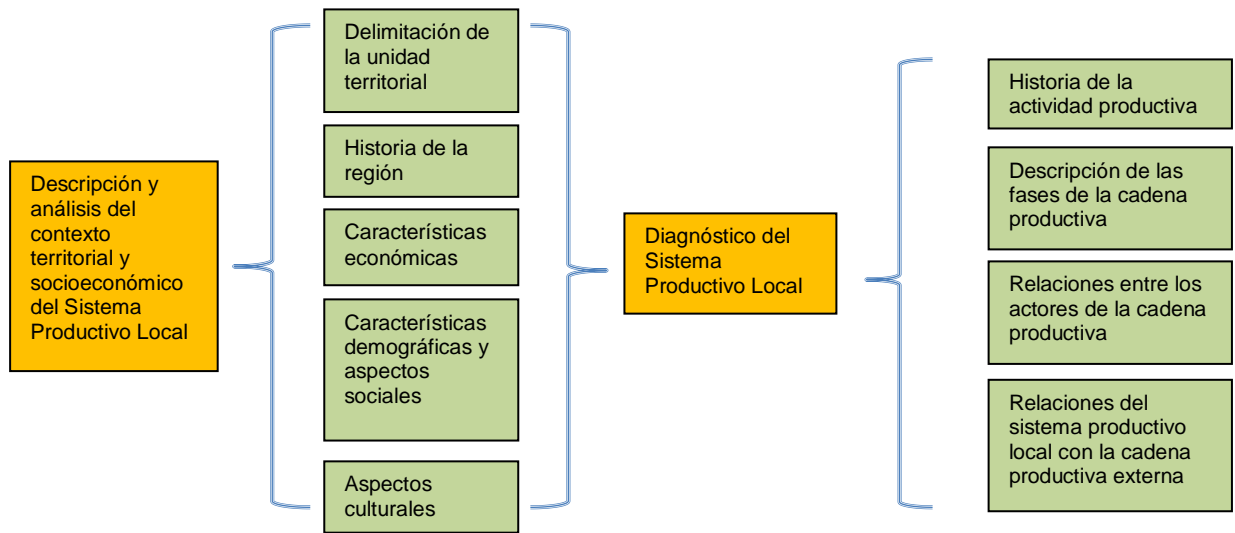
Descripción y análisis del contexto territorial y socioeconómico del Sistema Productivo Local

Delimitación de la unidad territorial

Historia de la región

Características económicas

Características demográficas y aspectos sociales

Aspectos culturales

Diagnóstico del Sistema Productivo Local

Historia de la actividad productiva

Descripción de las fases de la cadena productiva

Relaciones entre los actores de la cadena productiva

Relaciones del sistema productivo local con la cadena productiva externa